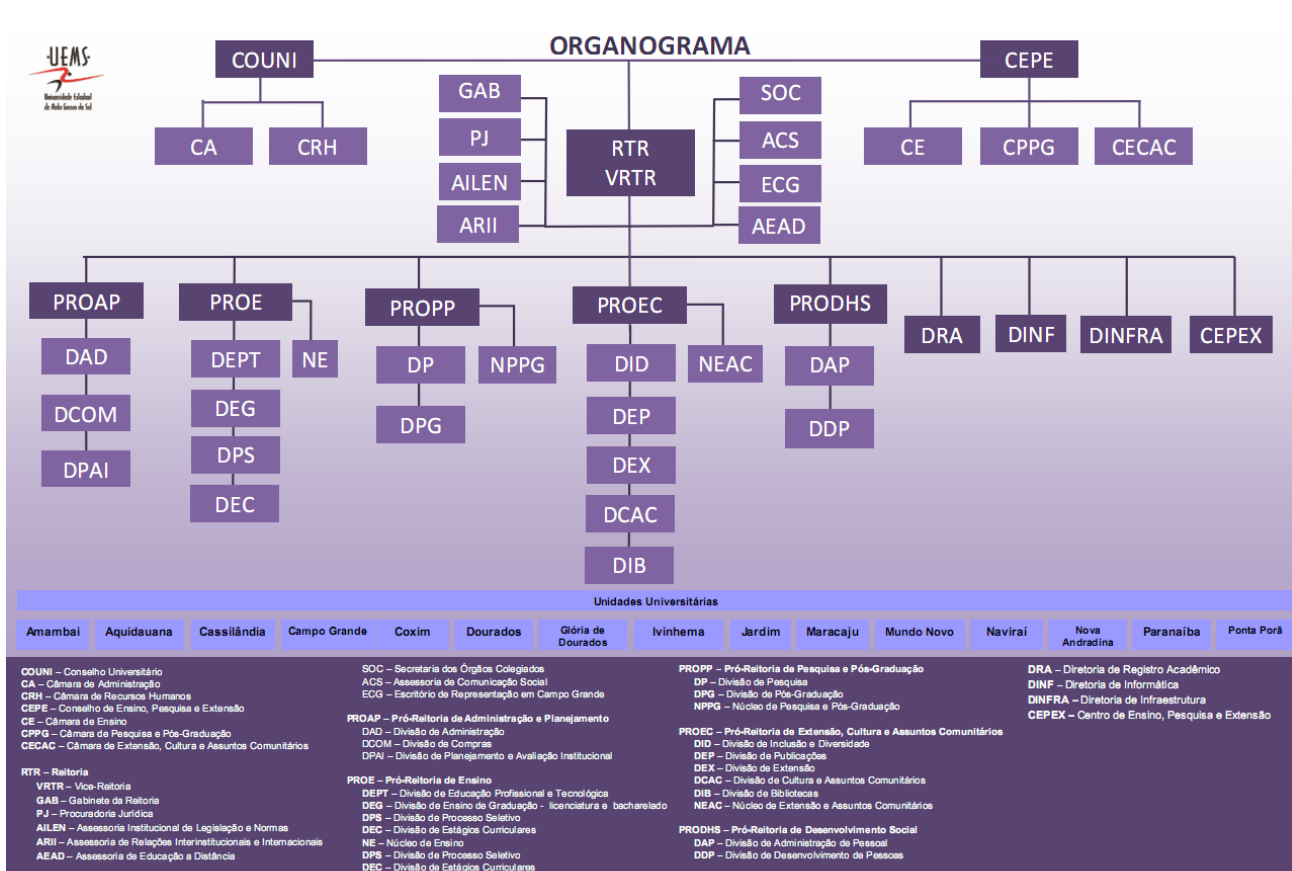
UEMS
Universidade Estadual de Mato Grosso do Sul

ORGANOGRAMA

COUNI
CA CRH

GAB
PJ
AILEN
ARII

RTR
VRTR

SOC
ACS
ECG
AEAD

CEPE
CE CPPG CECAC

PROAP
DAD
DCOM
DPAI

PROE
DEPT
DEG
DPS
DEC
NE

PROPP
DP
DPG
NPPG

PROEC
DID
DEP
DEX
DCAC
DIB
NEAC

PRODHS
DAP
DDP

DRA DINF DINFRA CEPEX

Unidades Universitárias

Amambai | Aquidauana | Cassilândia | Campo Grande | Coxim | Dourados | Glória de Dourados | Ivinhema | Jardim | Maracaju | Mundo Novo | Naviraí | Nova Andradina | Paranaíba | Ponta Porã

COUNI – Conselho Universitário
CA – Câmara de Administração
CRH – Câmara de Recursos Humanos
CEPE – Conselho de Ensino, Pesquisa e Extensão
CE – Câmara de Ensino
CPPG – Câmara de Pesquisa e Pós-Graduação
CECAC – Câmara de Extensão, Cultura e Assuntos Comunitários

RTR – Reitoria
VRTR – Vice-Reitoria
GAB – Gabinete da Reitoria
PJ – Procuradoria Jurídica
AILEN – Assessoria Institucional de Legislação e Normas
ARII – Assessoria de Relações Interinstitucionais e Internacionais
AEAD – Assessoria de Educação a Distância

SOC – Secretaria dos Órgãos Colegiados
ACS – Assessoria de Comunicação Social
ECG – Escritório de Representação em Campo Grande

PROAP – Pró-Reitoria de Administração e Planejamento
DAD – Divisão de Administração
DCOM – Divisão de Compras
DPAI – Divisão de Planejamento e Avaliação Institucional

PROE – Pró-Reitoria de Ensino
DEPT – Divisão de Educação Profissional e Tecnológica
DEG – Divisão de Ensino de Graduação - licenciatura e bacharelado
DPS – Divisão de Processo Seletivo
DEC – Divisão de Estágios Curriculares
NE – Núcleo de Ensino
DPS – Divisão de Processo Seletivo
DEC – Divisão de Estágios Curriculares

PROPP – Pró-Reitoria de Pesquisa e Pós-Graduação
DP – Divisão de Pesquisa
DPG – Divisão de Pós-Graduação
NPPG – Núcleo de Pesquisa e Pós-Graduação

PROEC – Pró-Reitoria de Extensão, Cultura e Assuntos Comunitários
DID – Divisão de Inclusão e Diversidade
DEP – Divisão de Publicações
DEX – Divisão de Extensão
DCAC – Divisão de Cultura e Assuntos Comunitários
DIB – Divisão de Bibliotecas
NEAC – Núcleo de Extensão e Assuntos Comunitários

PRODHS – Pró-Reitoria de Desenvolvimento Social
DAP – Divisão de Administração de Pessoal
DDP – Divisão de Desenvolvimento de Pessoas

DRA – Diretoria de Registro Acadêmico
DINF – Diretoria de Informática
DINFRA – Diretoria de Infraestrutura
CEPEX – Centro de Ensino, Pesquisa e Extensão